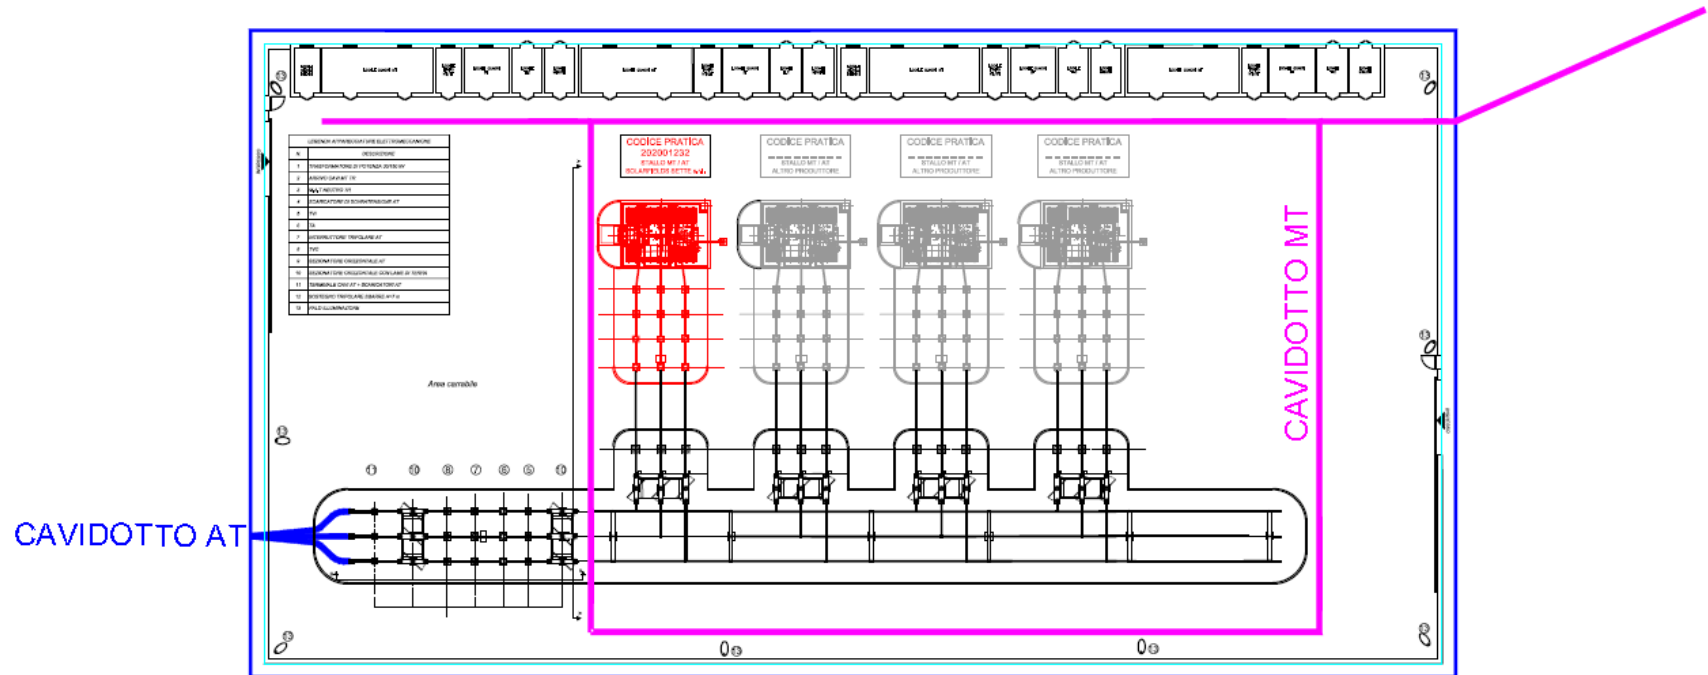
CODICE PRATICA
202001232
STALLO MT / AT
SOLARFIELDS SETTE S.r.l.

CODICE PRATICA
STALLO MT / AT
ALTRO PRODUTTORE

CODICE PRATICA
STALLO MT / AT
ALTRO PRODUTTORE

CODICE PRATICA
STALLO MT / AT
ALTRO PRODUTTORE

CAVIDOTTO MT

CAVIDOTTO AT

Area carrabile

| N | DESCRIZIONE |
|---|---|
| 1 | TRASFORMATORE DI POTENZA |
| 2 | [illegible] |
| 3 | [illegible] |
| 4 | SCARICATORI DI SOVRATENSIONE AT |
| 5 | TV |
| 6 | TA |
| 7 | INTERRUTTORE TRIPOLARE AT |
| 8 | TVC |
| 9 | SEZIONATORE ORIZZONTALE AT |
| 10 | SEZIONATORE ORIZZONTALE CON LAME DI TERRA |
| 11 | TERMINALE CAVI AT + SCARICATORI AT |
| 12 | SOSTEGNO TRIPOLARE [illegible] |
| 13 | PALO ILLUMINAZIONE |